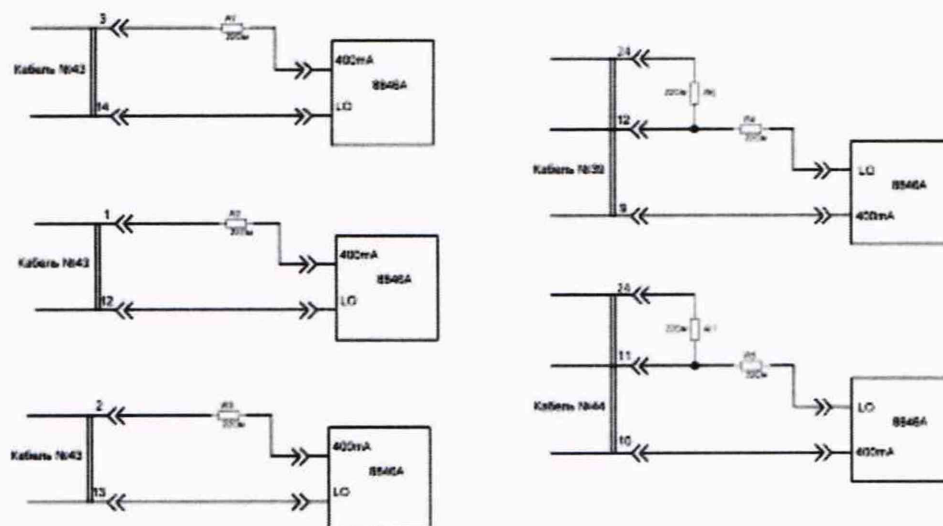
3
R1
200м
Кабель №43
14
400mA
8846A
LO

1
R2
200м
Кабель №43
12
400mA
8846A
LO

2
R3
200м
Кабель №43
13
400mA
8846A
LO

24
200м
R6
12
R4
200м
Кабель №39
9
LO
8846A
400mA

24
200м
R7
11
R5
200м
Кабель №44
10
LO
8846A
400mA